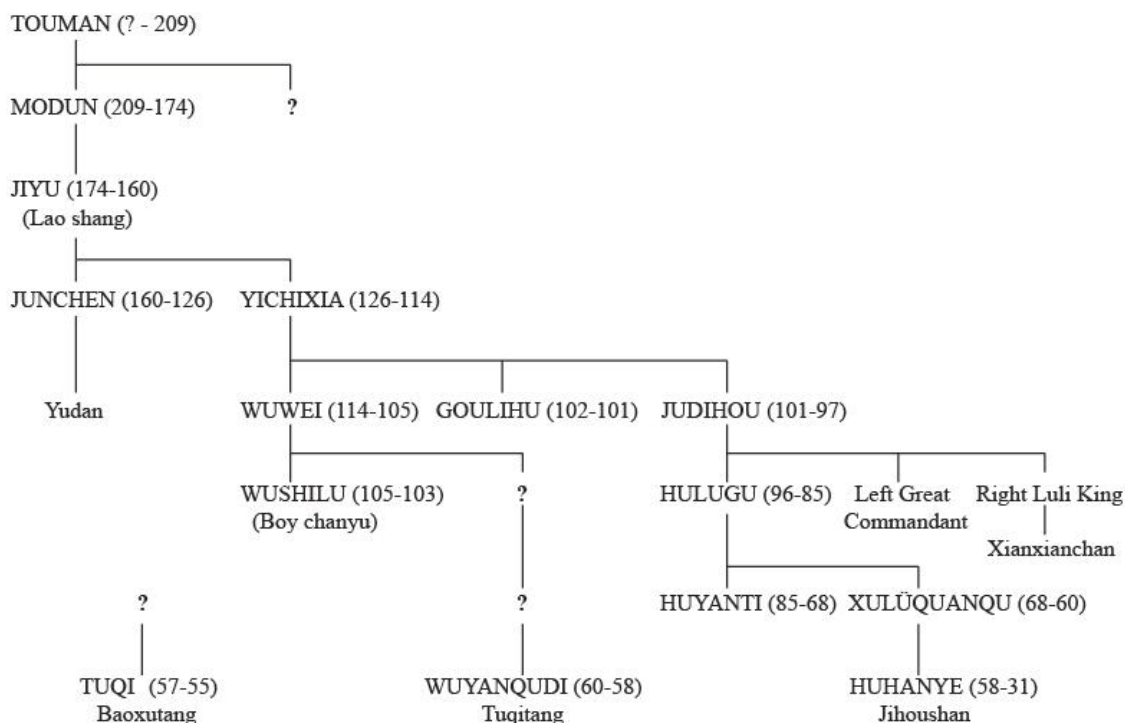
TOUMAN (? - 209)

MODUN (209-174)

?

JIYU (174-160)
(Lao shang)

JUNCHEN (160-126)

YICHIXIA (126-114)

Yudan

WUWEI (114-105)

GOULIHU (102-101)

JUDIHOU (101-97)

WUSHILU (105-103)
(Boy chanyu)

?

HULUGU (96-85)

Left Great Commandant

Right Luli King

Xianxianchan

?

?

HUYANTI (85-68)

XULÜQUANQU (68-60)

TUQI (57-55)
Baoxutang

WUYANQUDI (60-58)
Tugitang

HUHANYE (58-31)
Jihoushan